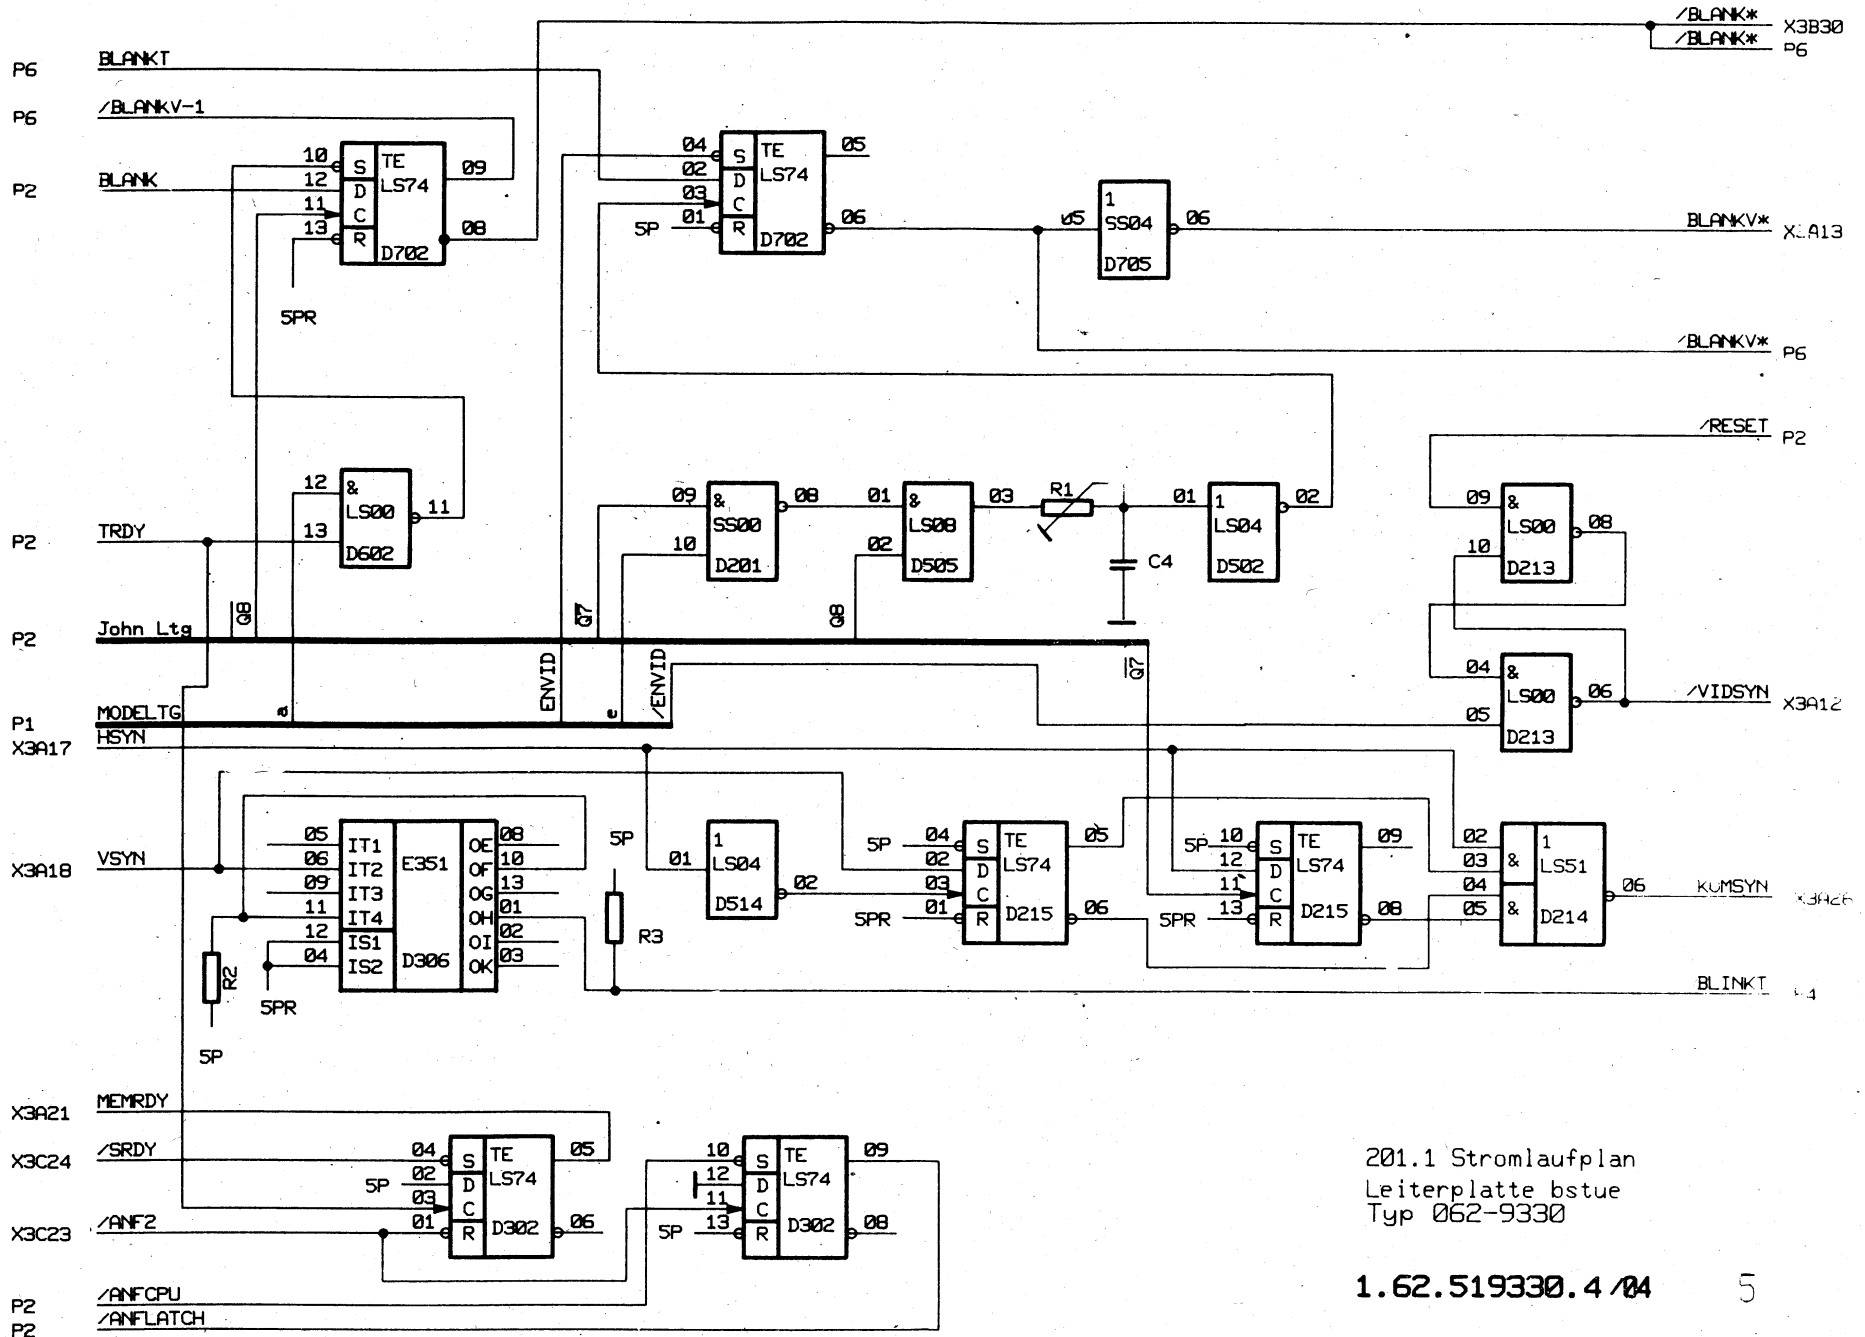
/BLANK* X3B30
/BLANK* P6
P6 BLANKT
P6 /BLANKV-1
P2 BLANK

10 S TE LS74 09
12 D
11 C
13 R D702 08
5PR

04 S TE LS74 05
02 D
03 C
5P 01 R D702 06

05 1 SS04 06 D705
BLANKV* X1A13
/BLANKV* P6

/RESET P2

12 & LS00 11
13 D602
P2 TRDY

09 & SS00 08
10 D201
01 & LS08 03
02 D505
R1
C4
01 1 LS04 02 D502

09 & LS00 08
10 D213
04 & LS00 06
05 D213
/VIDSYN X3A12

P2 John Ltg
Q8 Q7 Q8 Q7
ENVID /ENVID
P1 MODELTG
X3A17 HSYN
X3A18 VSYN

05 IT1
06 IT2
09 IT3
11 IT4
12 IS1
04 IS2
E351
D306
OE 08
OF 10
OG 13
OH 01
OI 02
OK 03
5PR
R2
5P
5P
R3

01 1 LS04 02 D514

5P 04 S TE LS74 05
02 D
03 C
5PR 01 R D215 06

5P 10 S TE LS74 09
12 D
11 C
5PR 13 R D215 08

02 & 1 LS51
03
04 & 06
05 D214
KUMSYN X3A26
BLINKT P4

X3A21 MEMRDY
X3C24 /SRDY
X3C23 /ANF2

04 S TE LS74 05
5P 02 D
03 C
01 R D302 06

10 S TE LS74 09
12 D
11 C
5P 13 R D302 08

P2 /ANFCPU
P2 /ANFLATCH

201.1 Stromlaufplan
Leiterplatte bstue
Typ 062-9330

1.62.519330.4/04
5